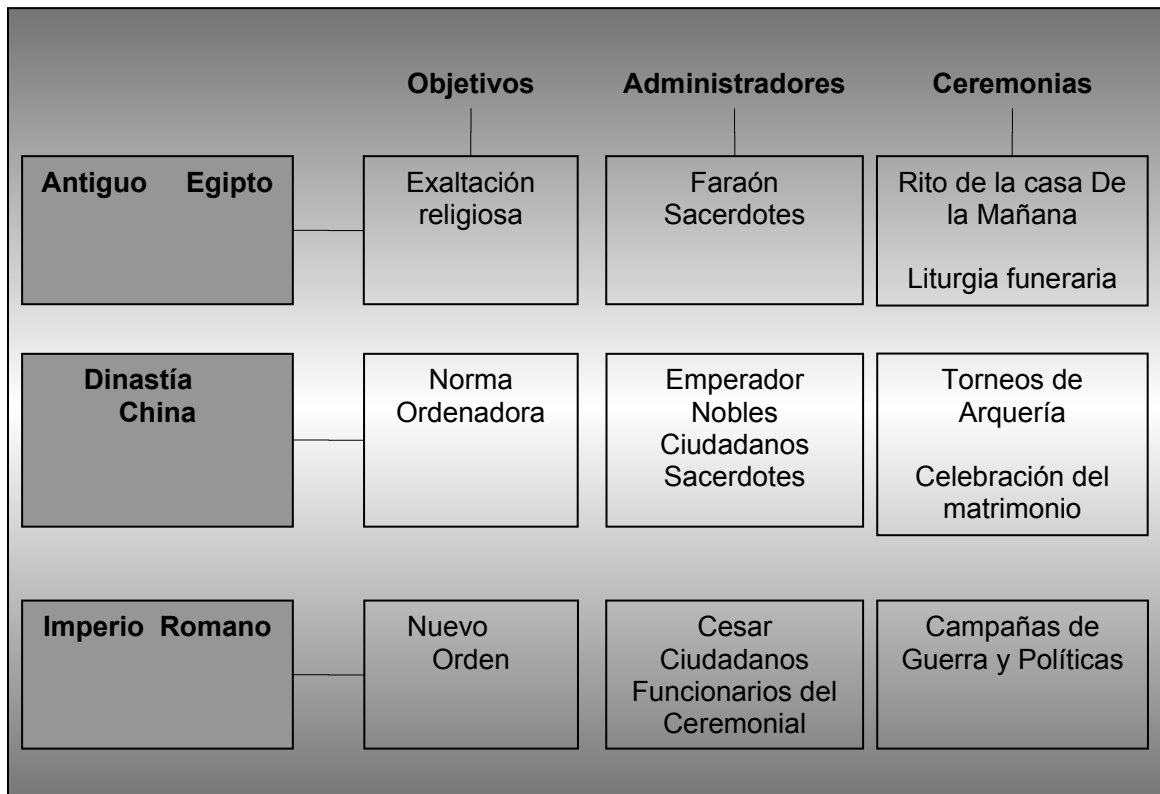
| | Objetivos | Administradores | Ceremonias |
|---|---|---|---|
| Antiguo Egipto | Exaltación religiosa | Faraón Sacerdotes | Rito de la casa De la Mañana<br><br>Liturgia funeraria |
| Dinastía China | Norma Ordenadora | Emperador Nobles Ciudadanos Sacerdotes | Torneos de Arquería<br><br>Celebración del matrimonio |
| Imperio Romano | Nuevo Orden | Cesar Ciudadanos Funcionarios del Ceremonial | Campañas de Guerra y Políticas |